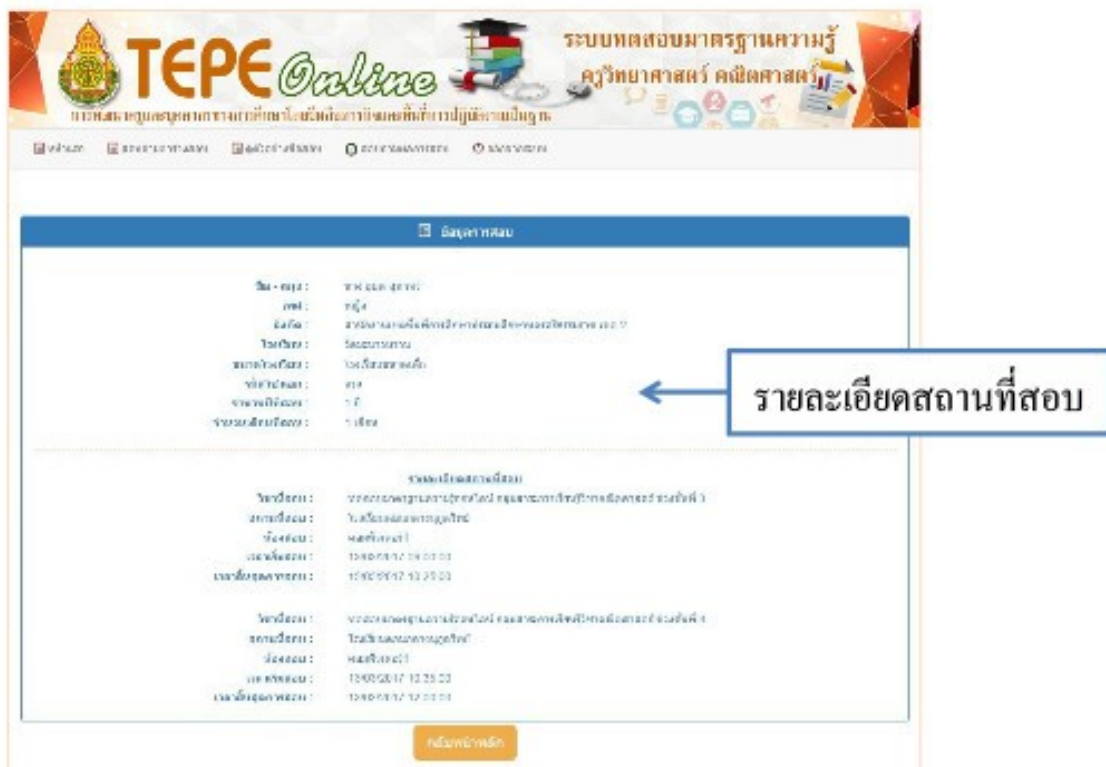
TEPE Online

ระบบทดสอบมาตรฐานความรู้ ครูวิทยาศาสตร์ คณิตศาสตร์

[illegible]

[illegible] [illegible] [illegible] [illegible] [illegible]

ข้อมูลการสอบ

ชื่อ - สกุล : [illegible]
เพศ : หญิง
สังกัด : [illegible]
โรงเรียน : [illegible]
ขนาดโรงเรียน : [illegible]
ตำแหน่ง : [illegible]
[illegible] : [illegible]
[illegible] : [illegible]

รายละเอียดสถานที่สอบ
วิชาที่สอบ : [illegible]
สถานที่สอบ : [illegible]
ห้องสอบ : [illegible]
เวลาเริ่มสอบ : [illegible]
เวลาสิ้นสุดการสอบ : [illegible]

วิชาที่สอบ : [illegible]
สถานที่สอบ : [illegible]
ห้องสอบ : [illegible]
เวลาเริ่มสอบ : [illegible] 10:35:00
เวลาสิ้นสุดการสอบ : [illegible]

กลับหน้าหลัก

รายละเอียดสถานที่สอบ